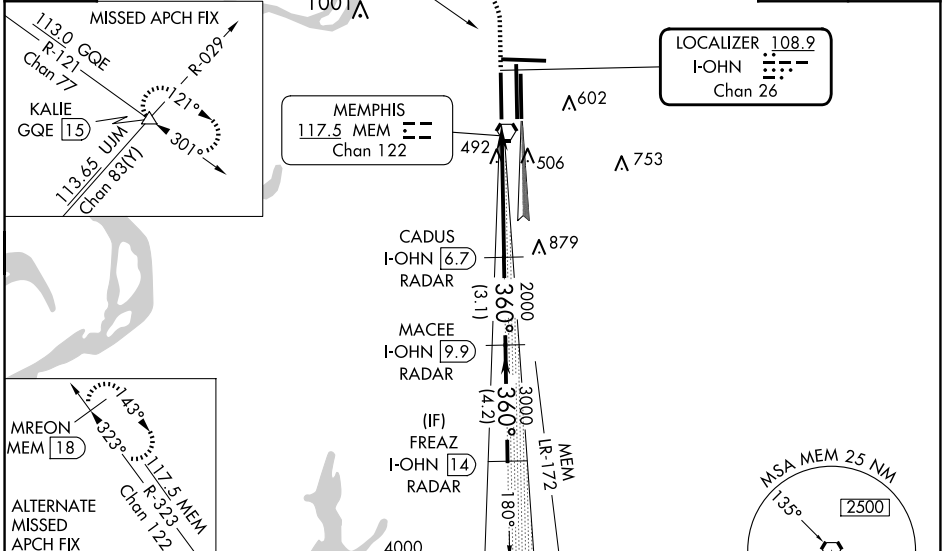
MISSED APCH FIX
113.0 GQE
R-121
Chan 77
R-029
121°
KALIE
GQE 15
301°
113.65 UJM
Chan 83(Y)

1001

MEMPHIS
117.5 MEM
Chan 122

LOCALIZER 108.9
I-OHN
Chan 26

602
492
506
753

CADUS
I-OHN 6.7
RADAR
879
(3.1)
360°
2000

MACEE
I-OHN 9.9
RADAR
(4.2)
360°
3000

(IF)
FREAZ
I-OHN 14
RADAR
MEM
LR-172
180°

MREON
MEM 18
143°
323°
117.5 MEM
R-323
Chan 122

ALTERNATE
MISSED
APCH FIX

4000

MSA MEM 25 NM
135°
2500